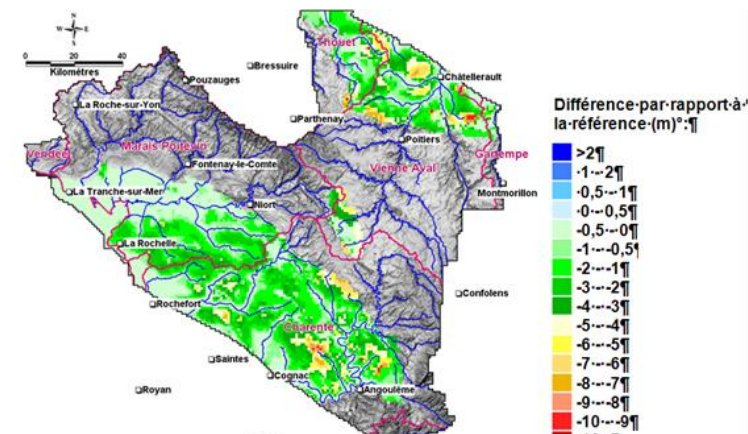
N
W E
S
0 20 40
Kilomètres

Bressuire
Pouzauges
Thouet
Châtellerault
La Roche-sur-Yon
Parthenay
Poitiers
Marais Poitevin
Vendée
Fontenay-le-Comte
Vienne Aval
Gartempe
La Tranche-sur-Mer
Niort
Montmorillon
La Rochelle
Confolens
Rochefort
Charente
Saintes
Cognac
Royan
Angoulême

Différence·par·rapport·à·
la·référence·(m)°:¶
>2¶
·1·-·2¶
·0,5·-·1¶
·0·-·0,5¶
-0,5·-·0¶
-1·-·-0,5¶
-2·-·-1¶
-3·-·-2¶
-4·-·-3¶
-5·-·-4¶
-6·-·-5¶
-7·-·-6¶
-8·-·-7¶
-9·-·-8¶
-10·-·-9¶